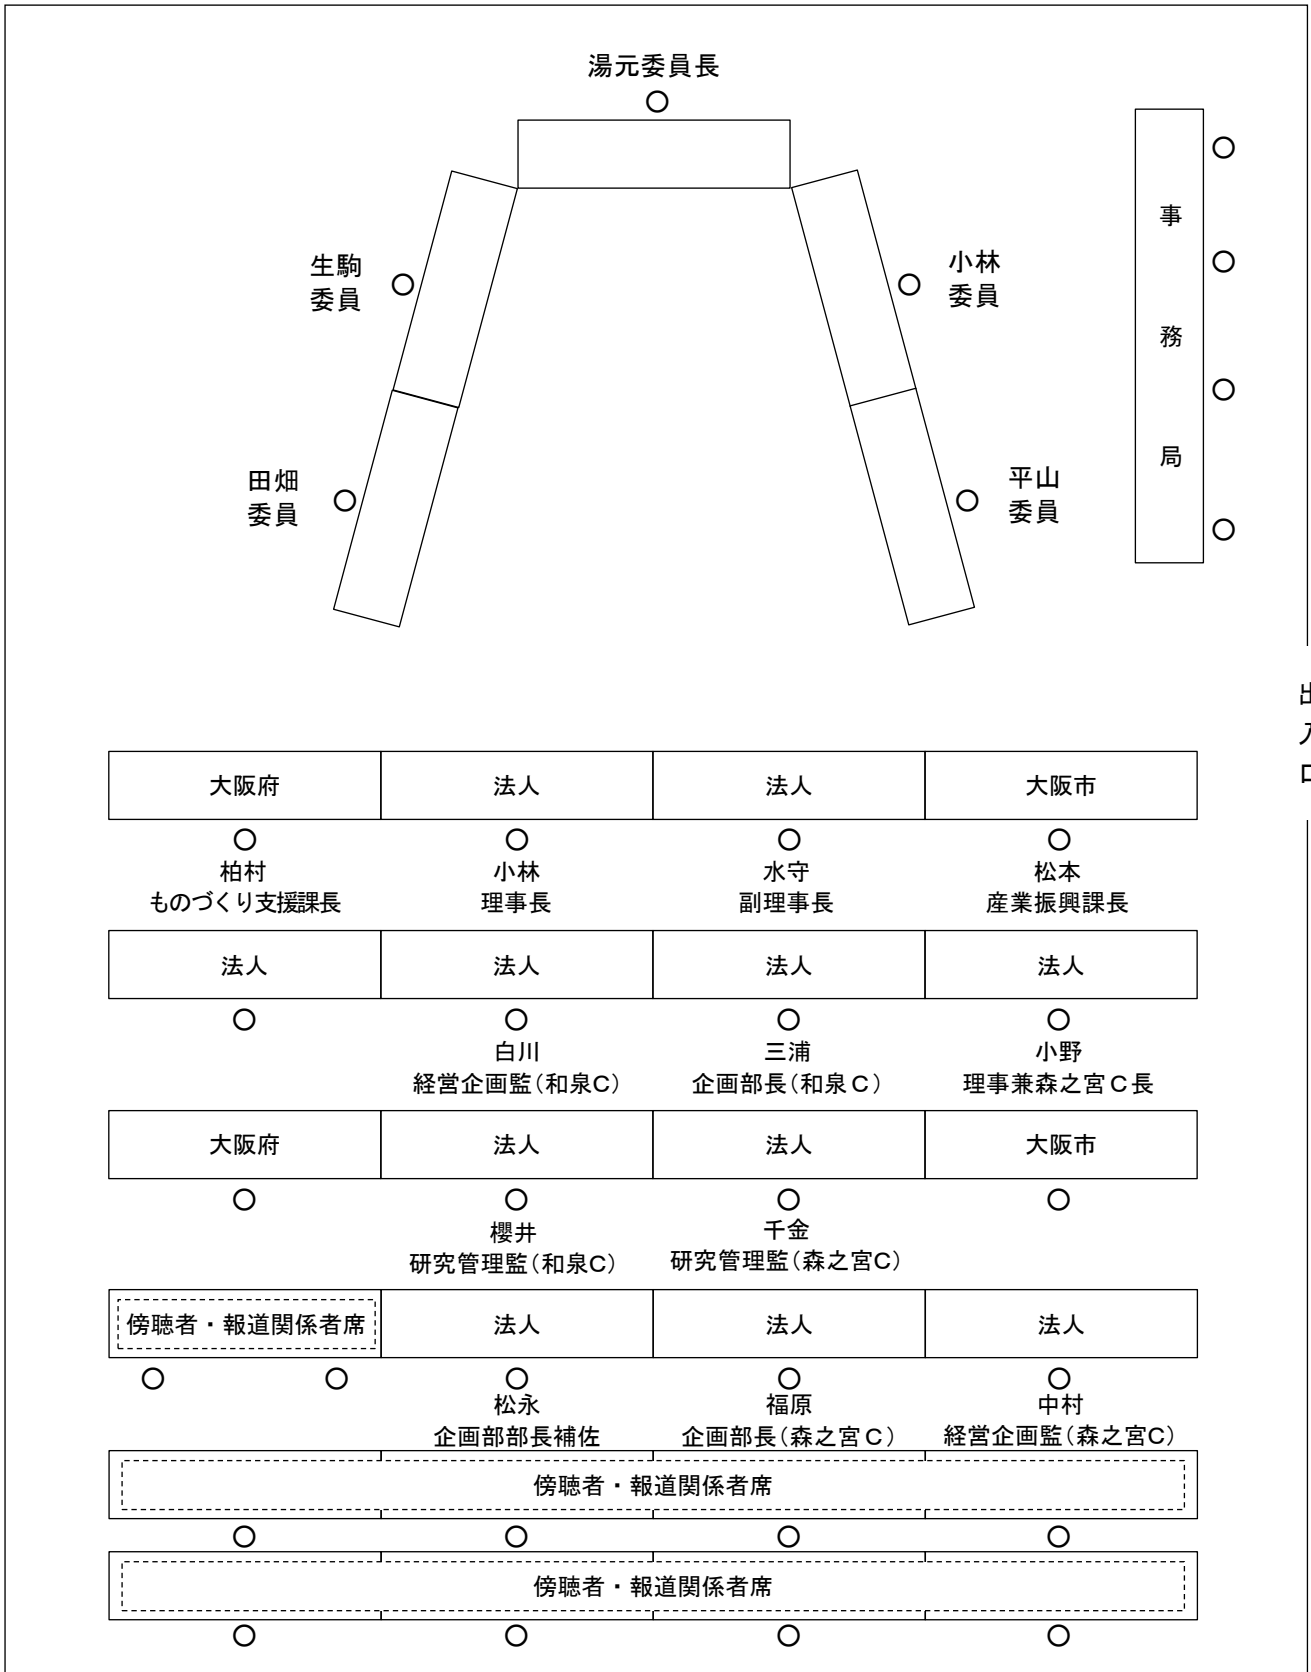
湯元委員長
○

生駒
委員 ○

小林
委員 ○

田畑
委員 ○

平山
委員 ○

事
務
局

○
○
○
○

出
入
口

| 大阪府 | 法人 | 法人 | 大阪市 |
|---|---|---|---|

○ 柏村 ものづくり支援課長
○ 小林 理事長
○ 水守 副理事長
○ 松本 産業振興課長

| 法人 | 法人 | 法人 | 法人 |
|---|---|---|---|

○
○ 白川 経営企画監（和泉C）
○ 三浦 企画部長（和泉Ｃ）
○ 小野 理事兼森之宮Ｃ長

| 大阪府 | 法人 | 法人 | 大阪市 |
|---|---|---|---|

○
○ 櫻井 研究管理監（和泉C）
○ 千金 研究管理監（森之宮C）
○

| 傍聴者・報道関係者席 | 法人 | 法人 | 法人 |
|---|---|---|---|

○ ○
○ 松永 企画部部長補佐
○ 福原 企画部長（森之宮Ｃ）
○ 中村 経営企画監（森之宮C）

傍聴者・報道関係者席
○ ○ ○ ○

傍聴者・報道関係者席
○ ○ ○ ○